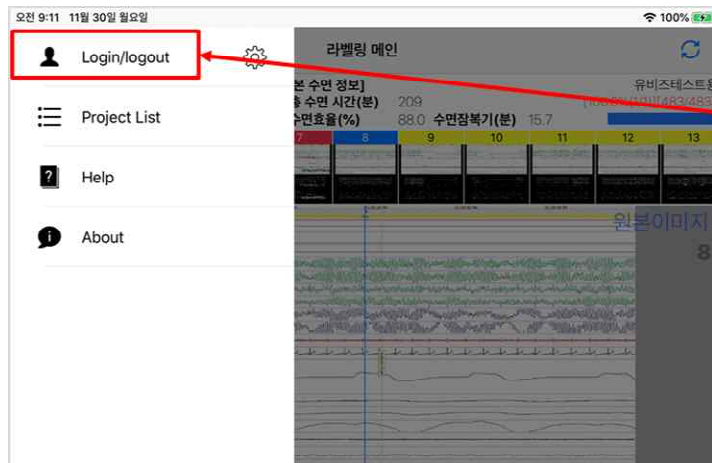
오전 9:11 11월 30일 월요일

100%

Login/logout

Project List

Help

About

라벨링 메인

본 수면 정보]

총 수면 시간(분) 209

수면효율(%) 88.0 수면잠복기(분) 15.7

유비즈테스트용

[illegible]/483/483

7 8 9 10 11 12 13

원본이미지

8